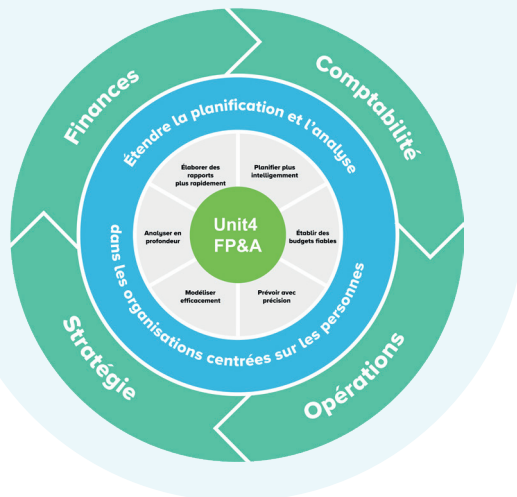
Finances

Comptabilité

Stratégie

Opérations

Étendre la planification et l'analyse

dans les organisations centrées sur les personnes

Élaborer des rapports plus rapidement

Planifier plus intelligemment

Analyser en profondeur

Unit4 FP&A

Établir des budgets fiables

Modéliser efficacement

Prévoir avec précision